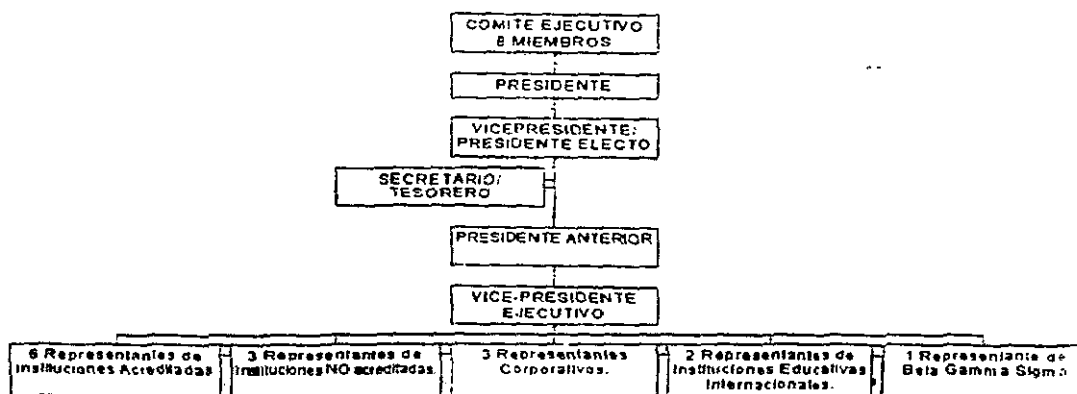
COMITE EJECUTIVO
8 MIEMBROS

PRESIDENTE

VICEPRESIDENTE: PRESIDENTE ELECTO

SECRETARIO/ TESORERO

PRESIDENTE ANTERIOR

VICE-PRESIDENTE EJECUTIVO

6 Representantes de Instituciones Acreditadas

3 Representantes de Instituciones NO acreditadas.

3 Representantes Corporativos.

2 Representantes de Instituciones Educativas Internacionales.

1 Representante de Beta Gamma Sigma